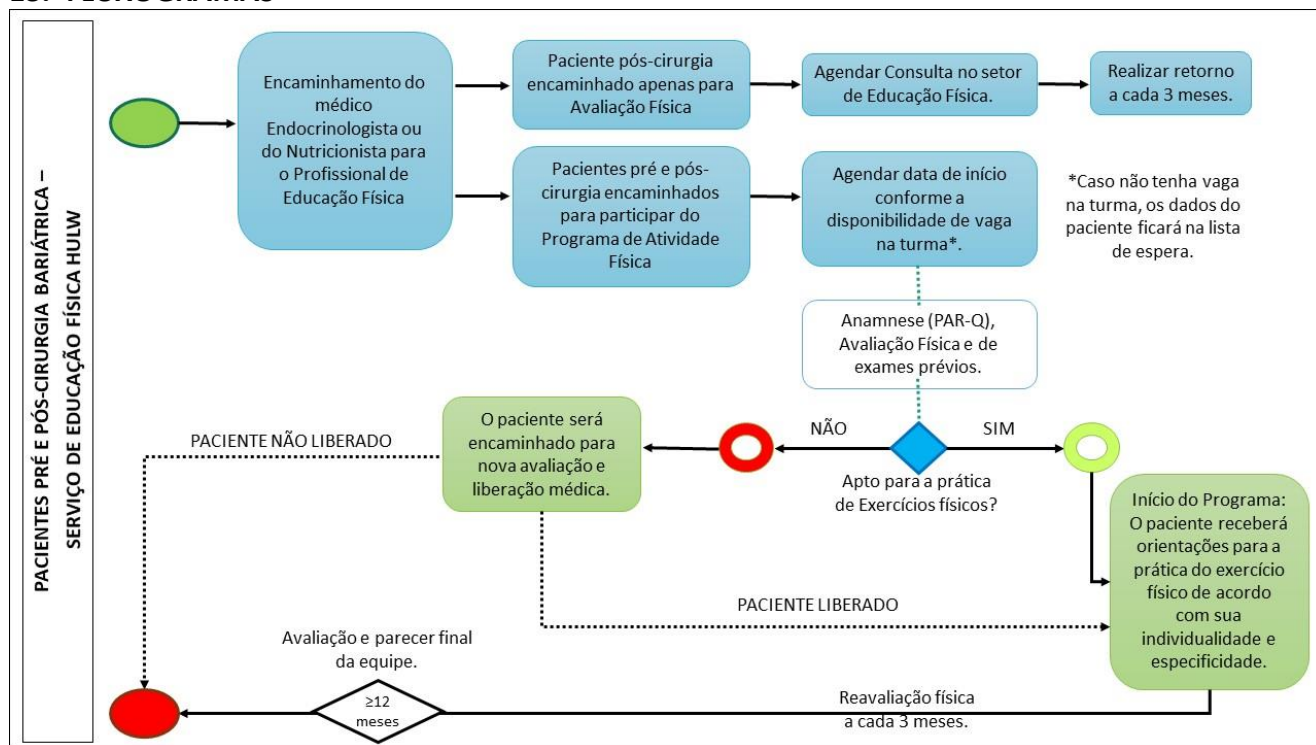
PACIENTES PRÉ E PÓS-CIRURGIA BARIÁTRICA – SERVIÇO DE EDUCAÇÃO FÍSICA HULW

Encaminhamento do médico Endocrinologista ou do Nutricionista para o Profissional de Educação Física

Paciente pós-cirurgia encaminhado apenas para Avaliação Física

Agendar Consulta no setor de Educação Física.

Realizar retorno a cada 3 meses.

Pacientes pré e pós-cirurgia encaminhados para participar do Programa de Atividade Física

Agendar data de início conforme a disponibilidade de vaga na turma*.

*Caso não tenha vaga na turma, os dados do paciente ficará na lista de espera.

Anamnese (PAR-Q), Avaliação Física e de exames prévios.

PACIENTE NÃO LIBERADO

O paciente será encaminhado para nova avaliação e liberação médica.

NÃO

SIM

Apto para a prática de Exercícios físicos?

Início do Programa: O paciente receberá orientações para a prática do exercício físico de acordo com sua individualidade e especificidade.

PACIENTE LIBERADO

Avaliação e parecer final da equipe.

$\geq$12 meses

Reavaliação física a cada 3 meses.